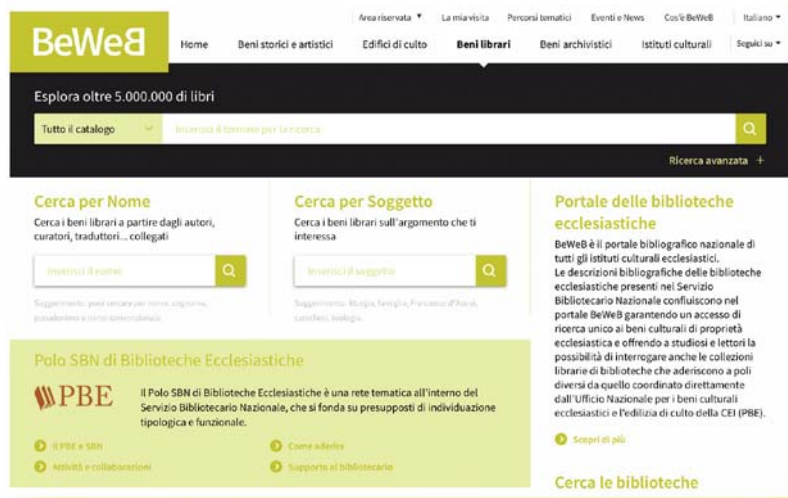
BeWeB

Area riservata ▼ La mia visita Percorsi tematici Eventi e News Cos'è BeWeB Italiano ▼

Home Beni storici e artistici Edifici di culto Beni librari Beni archivistici Istituti culturali Seguici su ▼

Esplora oltre 5.000.000 di libri

Tutto il catalogo Inserisci il termine per la ricerca

Ricerca avanzata +

Cerca per Nome

Cerca i beni librari a partire dagli autori, curatori, traduttori... collegati

Inserisci il nome

Suggerimento: puoi cercare per nome, cognome, pseudonimo o nome convenzionale.

Cerca per Soggetto

Cerca i beni librari sull'argomento che ti interessa

Inserisci il soggetto

Suggerimento: Marcia, famiglia, Francesco d'Assisi, cattolici, teologia.

Portale delle biblioteche ecclesiastiche

BeWeB è il portale bibliografico nazionale di tutti gli istituti culturali ecclesiastici.
Le descrizioni bibliografiche delle biblioteche ecclesiastiche presenti nel Servizio Bibliotecario Nazionale confluiscono nel portale BeWeB garantendo un accesso di ricerca unico ai beni culturali di proprietà ecclesiastica e offrendo a studiosi e lettori la possibilità di interrogare anche le collezioni librarie di biblioteche che aderiscono a poli diversi da quello coordinato direttamente dall'Ufficio Nazionale per i beni culturali ecclesiastici e l'edilizia di culto della CEI (PBE).

Scopri di più

Polo SBN di Biblioteche Ecclesiastiche

PBE

Il Polo SBN di Biblioteche Ecclesiastiche è una rete tematica all'interno del Servizio Bibliotecario Nazionale, che si fonda su presupposti di individuazione tipologica e funzionale.

Il PBE e SBN
Come aderire
Attività e collaborazioni
Supporto al bibliotecario

Cerca le biblioteche